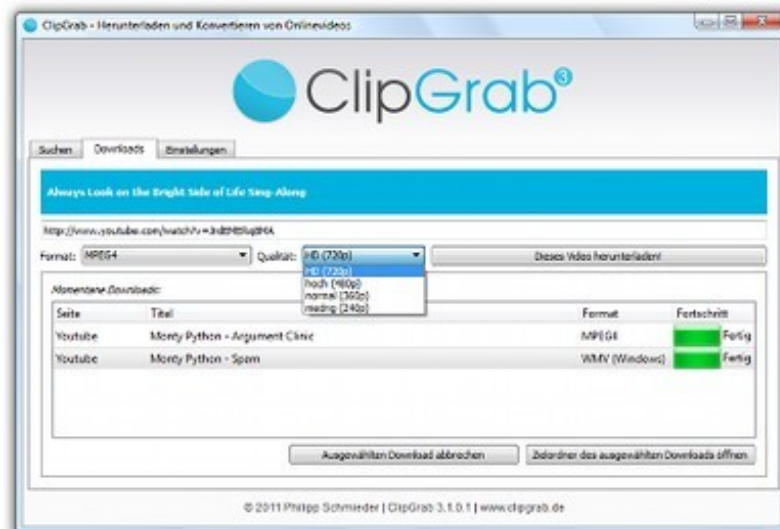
ClipGrab - Herunterladen und Konvertieren von Onlinevideos

ClipGrab³

Suchen | Downloads | Einstellungen

Always Look on the Bright Side of Life Sing-Along

http://www.youtube.com/watch?v=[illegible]

Format: MPEG4 | Qualität: HD (720p) | Dieses Video herunterladen!

HD (720p)
hoch (480p)
normal (360p)
niedrig (240p)

Momentane Downloads:

| Seite | Titel | Format | Fortschritt |
|---|---|---|---|
| Youtube | Monty Python - Argument Clinic | MPEG4 | Fertig |
| Youtube | Monty Python - Spam | WMV (Windows) | Fertig |

Ausgewählten Download abbrechen | Zielordner des ausgewählten Downloads öffnen

© 2011 Philipp Schmieder | ClipGrab 3.1.0.1 | www.clipgrab.de